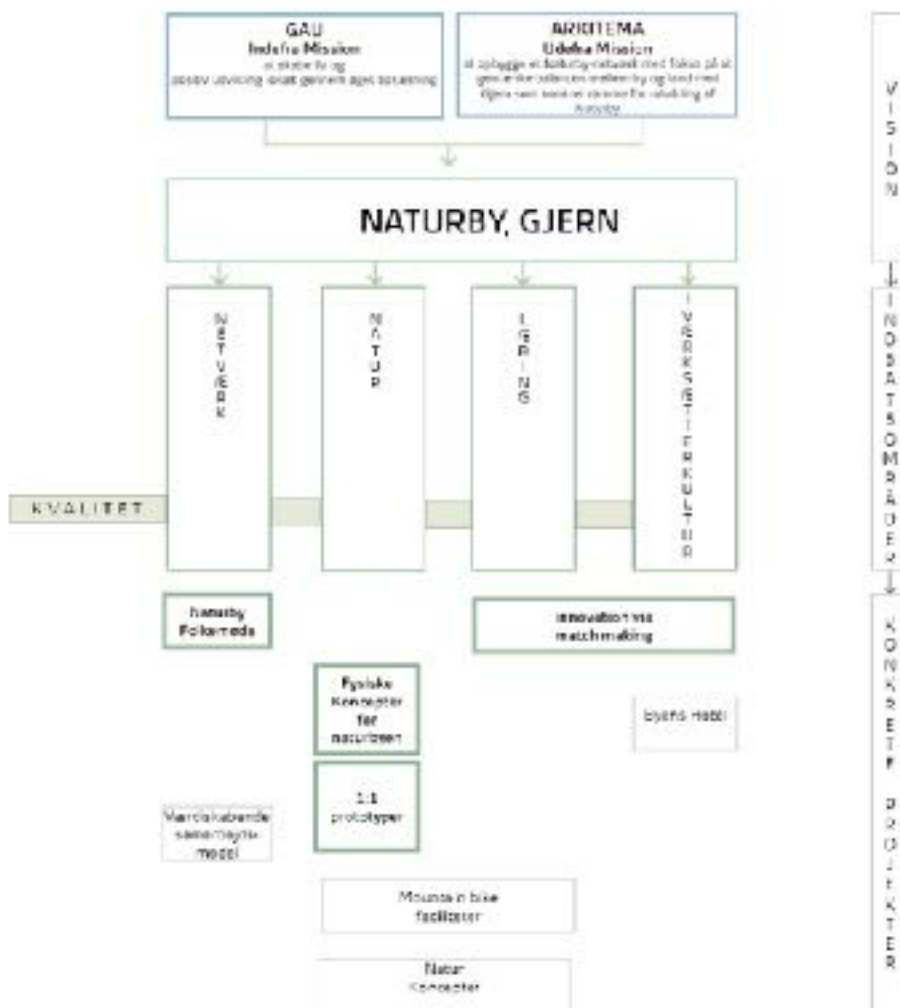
GAU
Indefra Mission
at skabe liv og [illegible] udvikling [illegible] gennem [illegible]

ARKITEMA
Udefra Mission
at opbygge et Naturby-netværk med fokus på at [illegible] mellem by og land med Gjern som konkret ramme for udvikling af Naturby

NATURBY, GJERN

NETVÆRK

NATUR

LÆRING

VÆRKSTEDSKULTUR

KVALITET

Naturby Folkemøde

Innovation via matchmaking

Fysiske Koncepter for naturbyen

Byens Hotel

1:1 prototyper

Værdiskabende samarbejdsmodel

Mountain bike faciliteter

Natur Koncepter

VISION

INDSATSOMRÅDER

KONKRETE PROJEKTER